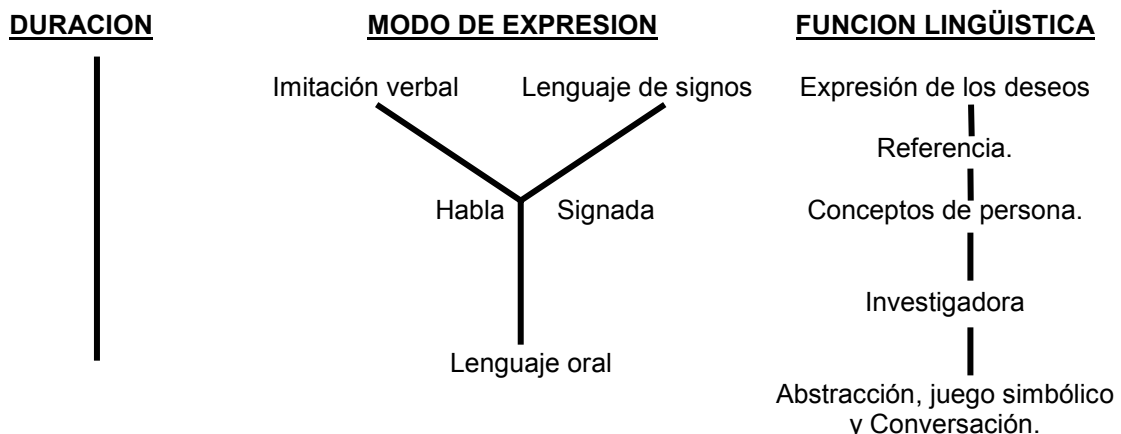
DURACION

MODO DE EXPRESION

FUNCION LINGÜISTICA

Imitación verbal

Lenguaje de signos

Habla

Signada

Lenguaje oral

Expresión de los deseos

Referencia.

Conceptos de persona.

Investigadora

Abstracción, juego simbólico y Conversación.